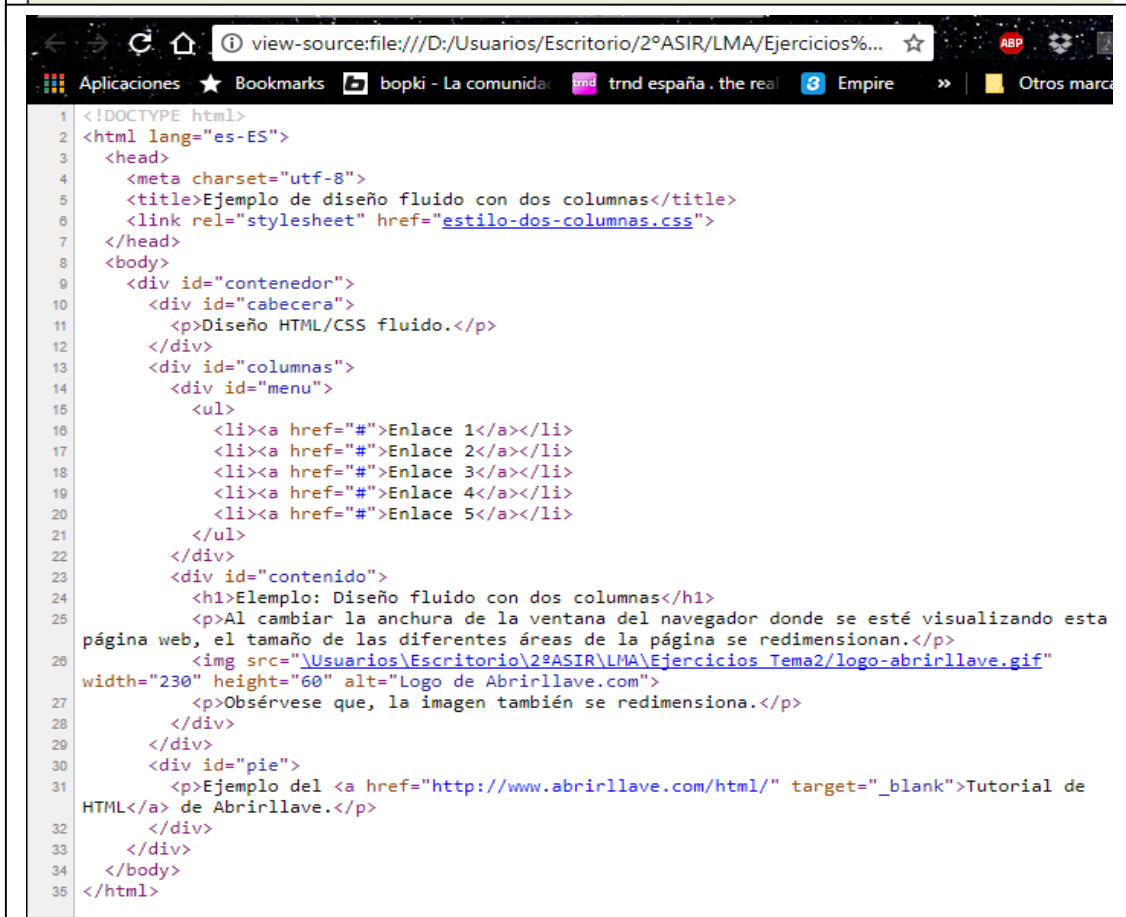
view-source:file:///D:/Usuarios/Escritorio/2ºASIR/LMA/Ejercicios%...

ABP

Aplicaciones Bookmarks bopki - La comunidad trnd trnd españa . the real 3 Empire » Otros marca

1 <!DOCTYPE html>
2 <html lang="es-ES">
3 <head>
4 <meta charset="utf-8">
5 <title>Ejemplo de diseño fluido con dos columnas</title>
6 <link rel="stylesheet" href="estilo-dos-columnas.css">
7 </head>
8 <body>
9 <div id="contenedor">
10 <div id="cabecera">
11 <p>Diseño HTML/CSS fluido.</p>
12 </div>
13 <div id="columnas">
14 <div id="menu">
15 <ul>
16 <li><a href="#">Enlace 1</a></li>
17 <li><a href="#">Enlace 2</a></li>
18 <li><a href="#">Enlace 3</a></li>
19 <li><a href="#">Enlace 4</a></li>
20 <li><a href="#">Enlace 5</a></li>
21 </ul>
22 </div>
23 <div id="contenido">
24 <h1>Elemplo: Diseño fluido con dos columnas</h1>
25 <p>Al cambiar la anchura de la ventana del navegador donde se esté visualizando esta página web, el tamaño de las diferentes áreas de la página se redimensionan.</p>
26 <img src="\Usuarios\Escritorio\2ºASIR\LMA\Ejercicios Tema2/logo-abrirllave.gif" width="230" height="60" alt="Logo de Abrirllave.com">
27 <p>Obsérvese que, la imagen también se redimensiona.</p>
28 </div>
29 </div>
30 <div id="pie">
31 <p>Ejemplo del <a href="http://www.abrirllave.com/html/" target="_blank">Tutorial de HTML</a> de Abrirllave.</p>
32 </div>
33 </div>
34 </body>
35 </html>